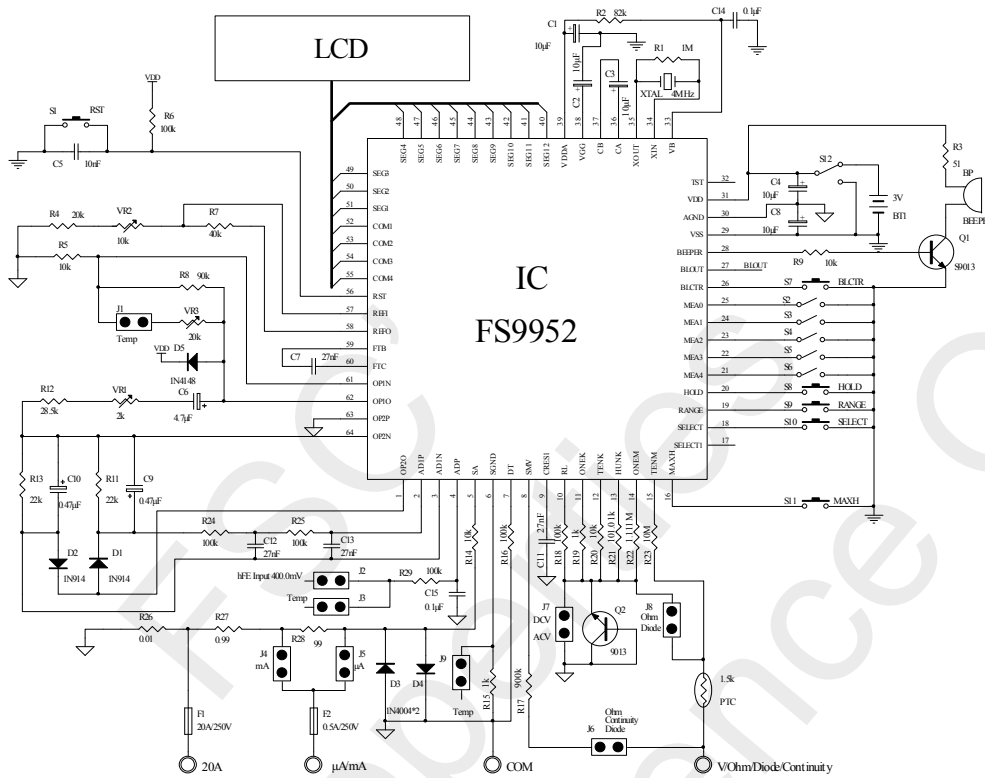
LCD

IC
FS9952

VDD
R6 100k
S1 RST
C5 10nF

C1 10μF
R2 82k
C14 0.1μF
C2 10μF
C3 10μF
R1 1M
XTAL 4MHz

SEG4 SEG5 SEG6 SEG7 SEG8 SEG9 SEG10 SEG11 SEG12 VDDA VGG CB CA XOUT XIN VB
48 47 46 45 44 43 42 41 40 39 38 37 36 35 34 33

49 SEG3
50 SEG2
51 SEG1
52 COM1
53 COM2
54 COM3
55 COM4
56 RST
57 REFI
58 REFO
59 FTB
60 FTC
61 OP1N
62 OP1O
63 OP2P
64 OP2N

R4 20k
VR2 10k
R7 40k
R5 10k
R8 90k
J1 Temp
VR3 20k
VDD D5
IN4148
C7 27nF
R12 28.5k
VR1 2k
C6 4.7μF

TST 32
VDD 31
AGND 30
VSS 29
BEEPER 28
BLOUT 27
BLCTR 26
MEA0 25
MEA1 24
MEA2 23
MEA3 22
MEA4 21
HOLD 20
RANGE 19
SELECT 18
SELECT1 17

R3 51
BP
BEEPER
S12
C4 10μF
C8 10μF
3V BT1
R9 10k
Q1 S9013
BLOUT
S7 BLCTR
S2 S3 S4 S5 S6
S8 HOLD
S9 RANGE
S10 SELECT
S11 MAXH

OP2O ADIP ADIN ADP SA SGND DT SMV CRES1 RL ONEK TENK HUNK ONEM TENM MAXH
1 2 3 4 5 6 7 8 9 10 11 12 13 14 15 16

R13 22k
C10 0.47μF
R11 22k
C9 0.47μF
D2 IN914
D1 IN914
R24 100k
R25 100k
C12 27nF
C13 27nF
R14 10k
R16 100k
C11 27nF
R18 100
R19 1k
R20 10k
R21 101.01k
R22 1.11M
R23 10M
hFE Input 400.0mV J2
Temp J3
R29 100k
C15 0.1μF
J7 DCV ACV
Q2 9013
J8 Ohm Diode
R26 0.01
R27 0.99
R28 99
J4 mA
J5 μA
D3 D4
IN4004*2
J9 Temp
R15 1k
R17 900k
1.5k PTC
J6 Ohm Continuity Diode
F1 20A/250V
F2 0.5A/250V
20A
μA/mA
COM
V/Ohm/Diode/Continuity